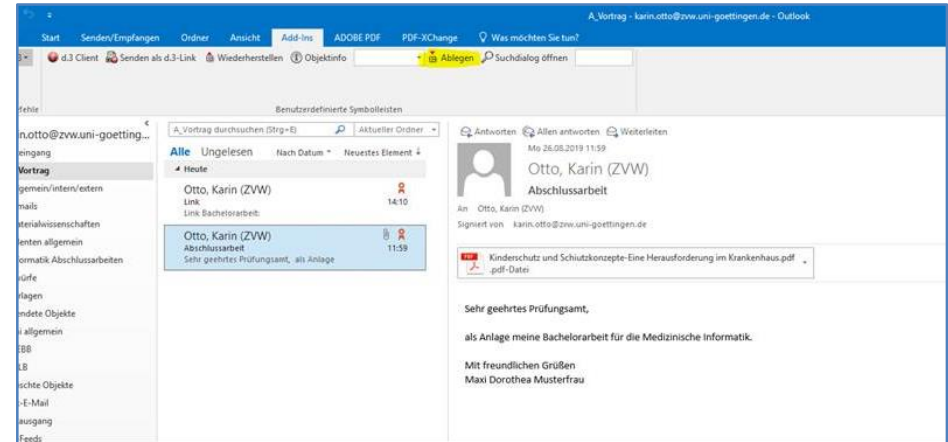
A_Vortrag - karin.otto@zvw.uni-goettingen.de - Outlook

Start Senden/Empfangen Ordner Ansicht Add-Ins ADOBE PDF PDF-XChange Was möchten Sie tun?

d.3 Client Senden als d.3-Link Wiederherstellen Objektinfo Ablegen Suchdialog öffnen

efehle Benutzerdefinierte Symbolleisten

n.otto@zvw.uni-goetting...
eingang
Vortrag
gemein/intern/extern
mails
terialwissenschaften
enten allgemein
ormatik Abschlussarbeiten
ürfe
rlagen
endete Objekte
i allgemein
EBB
LB
schte Objekte
-E-Mail
ausgang
Feeds

A_Vortrag durchsuchen (Strg+E) Aktueller Ordner

Alle Ungelesen Nach Datum Neuestes Element

Heute

Otto, Karin (ZVW)
Link 14:10
Link Bachelorarbeit

Otto, Karin (ZVW)
Abschlussarbeit 11:59
Sehr geehrtes Prüfungsamt, als Anlage

Antworten Allen antworten Weiterleiten

Mo 26.08.2019 11:59
Otto, Karin (ZVW)
Abschlussarbeit

An Otto, Karin (ZVW)
Signiert von karin.otto@zvw.uni-goettingen.de

Kinderschutz und Schiutzkonzepte-Eine Herausforderung im Krankenhaus.pdf
.pdf-Datei

Sehr geehrtes Prüfungsamt,

als Anlage meine Bachelorarbeit für die Medizinische Informatik.

Mit freundlichen Grüßen
Maxi Dorothea Musterfrau